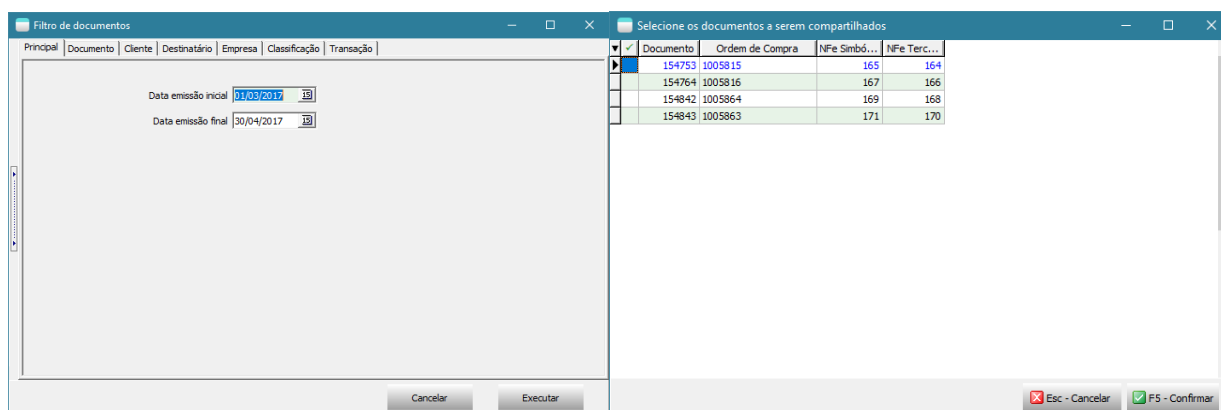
Filtro de documentos

Principal | Documento | Cliente | Destinatário | Empresa | Classificação | Transação

Data emissão inicial 01/03/2017
Data emissão final 30/04/2017

Cancelar
Executar

Selecione os documentos a serem compartilhados

| ✓ | Documento | Ordem de Compra | NFe Simbó... | NFe Terc... |
|---|---|---|---|---|
| | 154753 | 1005815 | 165 | 164 |
| | 154764 | 1005816 | 167 | 166 |
| | 154842 | 1005864 | 169 | 168 |
| | 154843 | 1005863 | 171 | 170 |

Esc - Cancelar
F5 - Confirmar